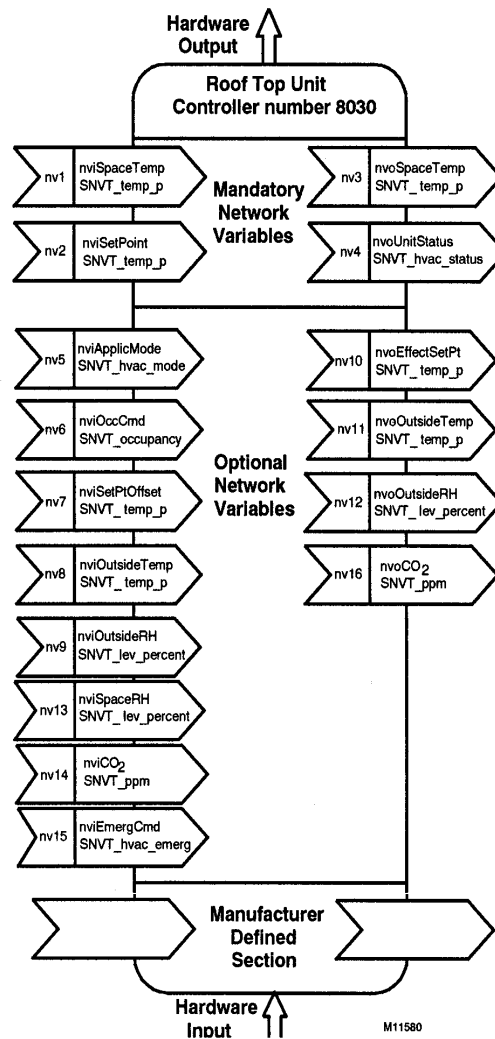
Hardware Output

Roof Top Unit Controller number 8030

nv1 nviSpaceTemp SNVT_temp_p

nv2 nviSetPoint SNVT_temp_p

Mandatory Network Variables

nv3 nvoSpaceTemp SNVT_temp_p

nv4 nvoUnitStatus SNVT_hvac_status

nv5 nviApplicMode SNVT_hvac_mode

nv6 nviOccCmd SNVT_occupancy

nv7 nviSetPtOffset SNVT_temp_p

nv8 nviOutsideTemp SNVT_temp_p

nv9 nviOutsideRH SNVT_lev_percent

nv13 nviSpaceRH SNVT_lev_percent

nv14 nviCO$_2$ SNVT_ppm

nv15 nviEmergCmd SNVT_hvac_emerg

Optional Network Variables

nv10 nvoEffectSetPt SNVT_temp_p

nv11 nvoOutsideTemp SNVT_temp_p

nv12 nvoOutsideRH SNVT_lev_percent

nv16 nvoCO$_2$ SNVT_ppm

Manufacturer Defined Section

Hardware Input

M11580